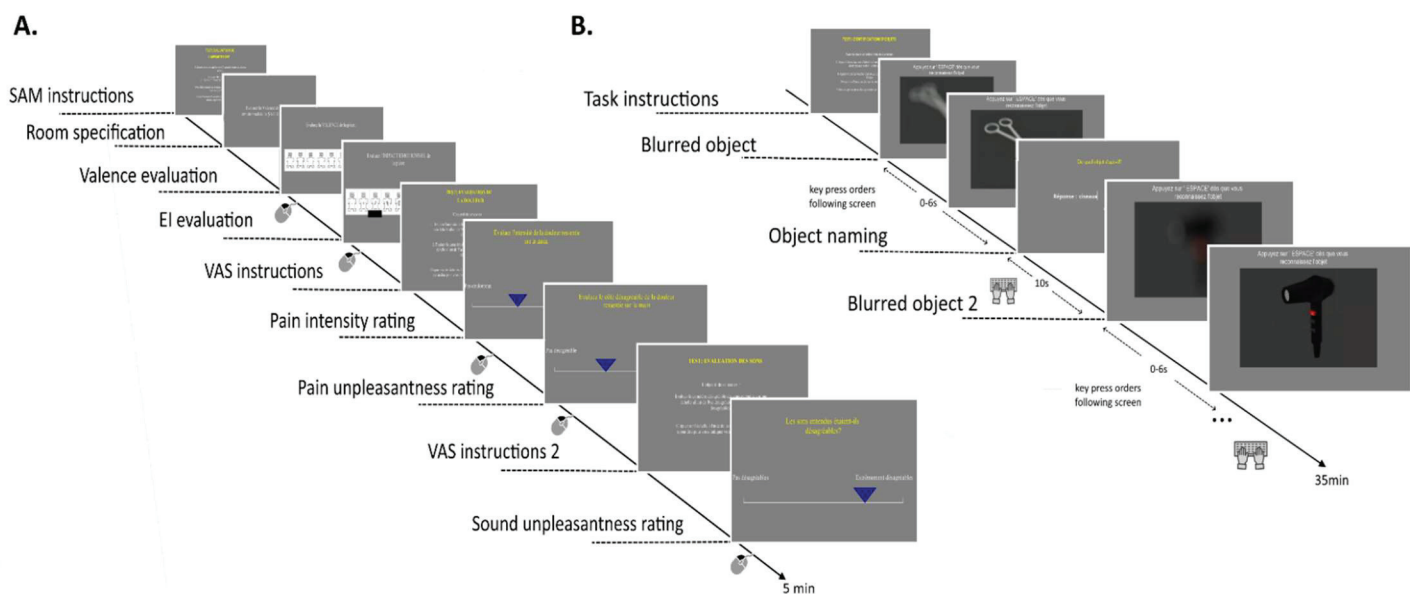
A.

SAM instructions

Room specification

Valence evaluation

EI evaluation

VAS instructions

Pain intensity rating

Pain unpleasantness rating

VAS instructions 2

Sound unpleasantness rating

5 min

B.

Task instructions

Blurred object

key press orders following screen

0-6s

Object naming

10s

Blurred object 2

0-6s

key press orders following screen

...

35min

Appuyez sur 'ESPACE' dès que vous reconnaissez l'objet

Appuyez sur 'ESPACE' dès que vous reconnaissez l'objet

Réponse : ciseaux

Appuyez sur 'ESPACE' dès que vous reconnaissez l'objet

Appuyez sur 'ESPACE' dès que vous reconnaissez l'objet

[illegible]